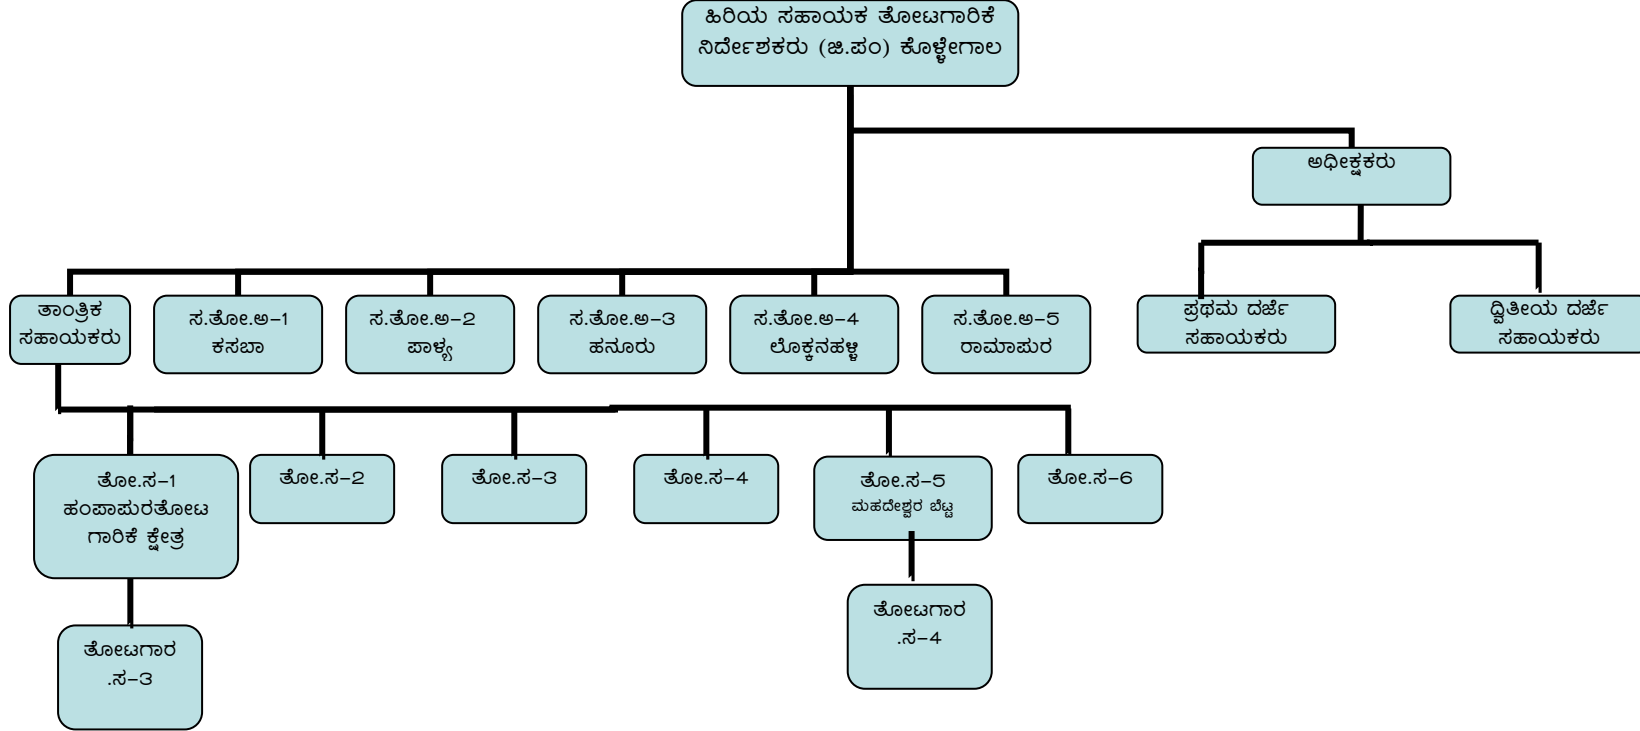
ಹಿರಿಯ ಸಹಾಯಕ ತೋಟಗಾರಿಕೆ ನಿರ್ದೇಶಕರು (ಜಿ.ಪಂ) ಕೊಳ್ಳೇಗಾಲ

ಅಧೀಕ್ಷಕರು

ತಾಂತ್ರಿಕ ಸಹಾಯಕರು

ಸ.ತೋ.ಅ–1 ಕಸಬಾ

ಸ.ತೋ.ಅ–2 ಪಾಳ್ಯ

ಸ.ತೋ.ಅ–3 ಹನೂರು

ಸ.ತೋ.ಅ–4 ಲೊಕ್ಕನಹಳ್ಳಿ

ಸ.ತೋ.ಅ–5 ರಾಮಾಪುರ

ಪ್ರಥಮ ದರ್ಜೆ ಸಹಾಯಕರು

ದ್ವಿತೀಯ ದರ್ಜೆ ಸಹಾಯಕರು

ತೋ.ಸ–1 ಹಂಪಾಪುರತೋಟ ಗಾರಿಕೆ ಕ್ಷೇತ್ರ

ತೋ.ಸ–2

ತೋ.ಸ–3

ತೋ.ಸ–4

ತೋ.ಸ–5 ಮಹದೇಶ್ವರ ಬೆಟ್ಟ

ತೋ.ಸ–6

ತೋಟಗಾರ .ಸ–3

ತೋಟಗಾರ .ಸ–4